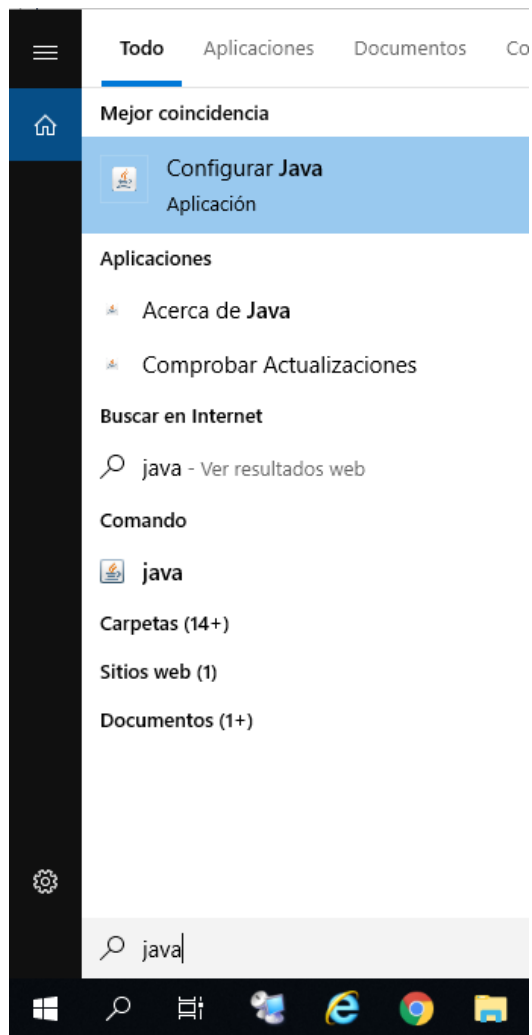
Todo Aplicaciones Documentos Co

Mejor coincidencia

Configurar Java
Aplicación

Aplicaciones

Acerca de Java

Comprobar Actualizaciones

Buscar en Internet

java - Ver resultados web

Comando

java

Carpetas (14+)

Sitios web (1)

Documentos (1+)

java